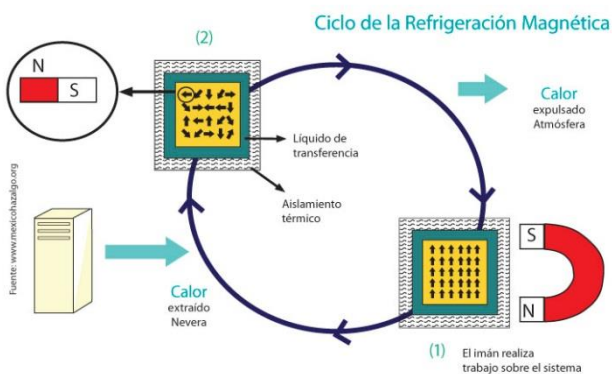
Ciclo de la Refrigeración Magnética

(2)

N S

Líquido de transferencia

Aislamiento térmico

Calor expulsado Atmósfera

Fuente: www.mexicohazalgo.org

S N

Calor extraído Nevera

(1) El imán realiza trabajo sobre el sistema